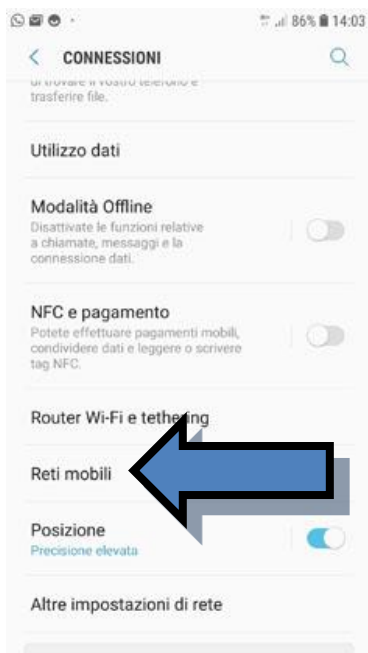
86% 14:03

CONNESSIONI

di trovare il vostro telefono e trasferire file.

Utilizzo dati

Modalità Offline
Disattivate le funzioni relative a chiamate, messaggi e la connessione dati.

NFC e pagamento
Potete effettuare pagamenti mobili, condividere dati e leggere o scrivere tag NFC.

Router Wi-Fi e teth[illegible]g

Reti mobili

Posizione
Precisione elevata

Altre impostazioni di rete